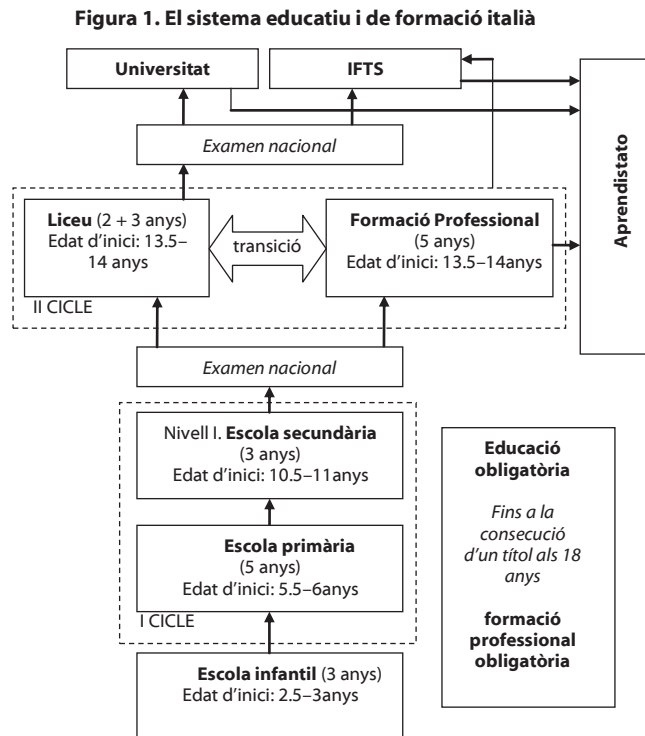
Figura 1. El sistema educatiu i de formació italià

Universitat

IFTS

Aprendistato

Examen nacional

Liceu (2 + 3 anys)
Edat d'inici: 13.5–14 anys

transició

Formació Professional
(5 anys)
Edat d'inici: 13.5–14anys

II CICLE

Examen nacional

Nivell I. Escola secundària
(3 anys)
Edat d'inici: 10.5–11anys

Escola primària
(5 anys)
Edat d'inici: 5.5–6anys

I CICLE

Escola infantil (3 anys)
Edat d'inici: 2.5–3anys

Educació obligatòria

Fins a la consecució d'un títol als 18 anys

formació professional obligatòria